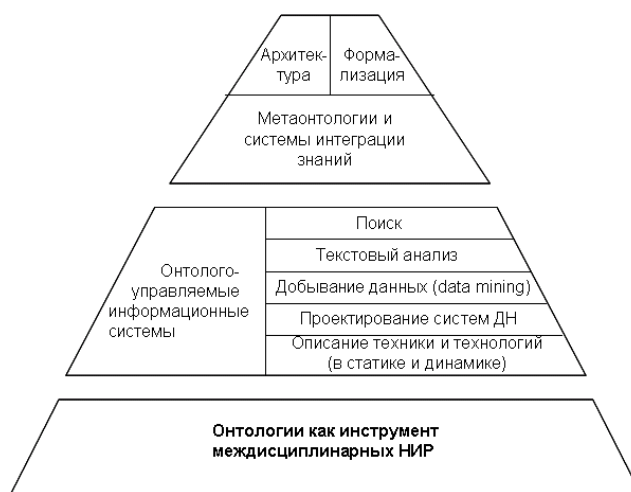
Архитектура

Формализация

Метаонтологии и системы интеграции знаний

Онтолого-управляемые информационные системы

Поиск

Текстовый анализ

Добывание данных (data mining)

Проектирование систем ДН

Описание техники и технологий (в статике и динамике)

Онтологии как инструмент междисциплинарных НИР